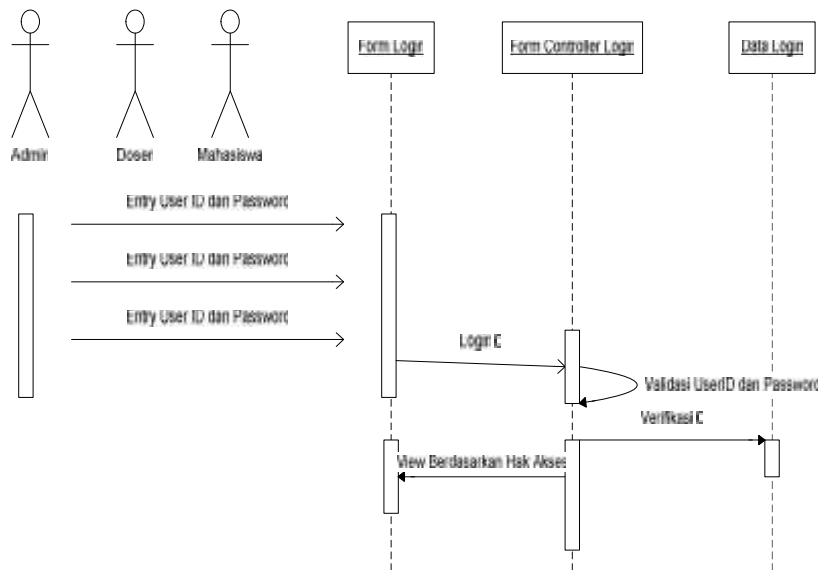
Admin

Dosen

Mahasiswa

Form Login

Form Controller Login

Data Login

Entry User ID dan Password

Entry User ID dan Password

Entry User ID dan Password

Login E

Validasi UserID dan Password

Verifikasi E

View Berdasarkan Hak Akses